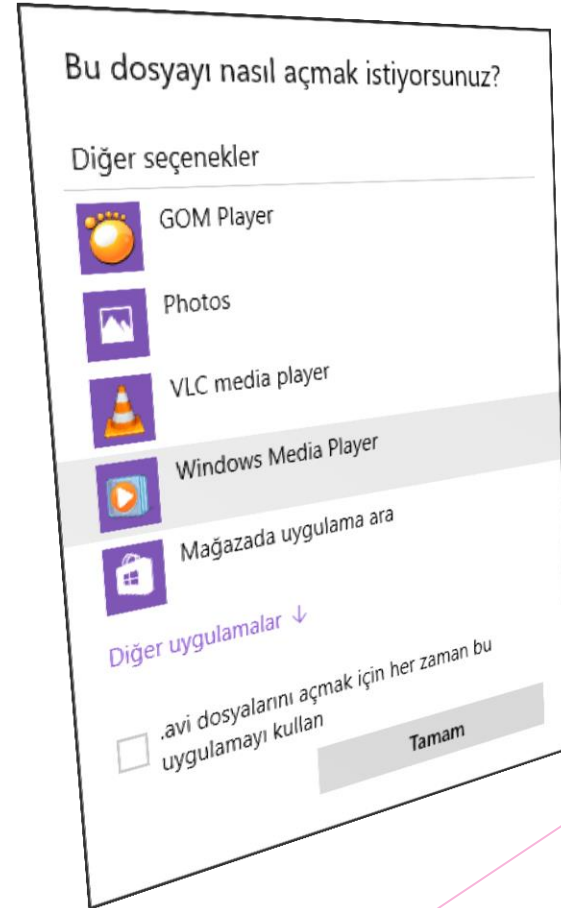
Bu dosyayı nasıl açmak istiyorsunuz?

Diğer seçenekler

GOM Player

Photos

VLC media player

Windows Media Player

Mağazada uygulama ara

Diğer uygulamalar ↓

.avi dosyalarını açmak için her zaman bu uygulamayı kullan

Tamam